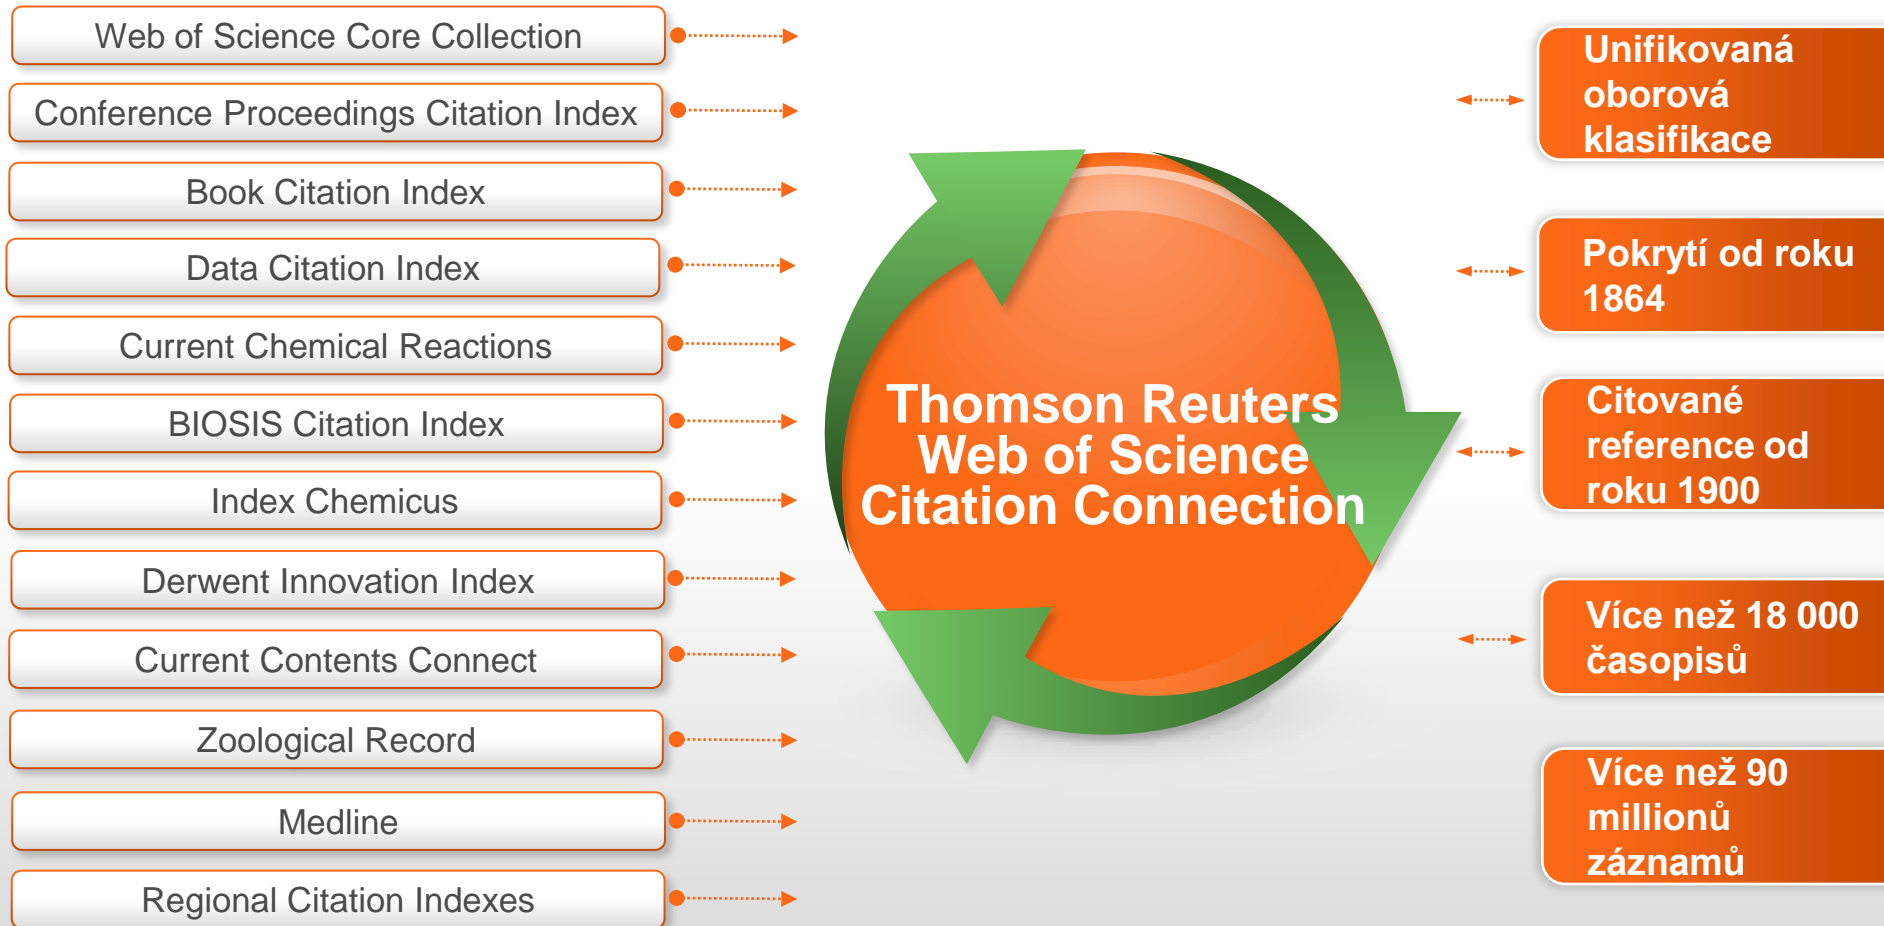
Web of Science Core Collection

Conference Proceedings Citation Index

Book Citation Index

Data Citation Index

Current Chemical Reactions

BIOSIS Citation Index

Index Chemicus

Derwent Innovation Index

Current Contents Connect

Zoological Record

Medline

Regional Citation Indexes

Thomson Reuters Web of Science Citation Connection

Unifikovaná oborová klasifikace

Pokrytí od roku 1864

Citované reference od roku 1900

Více než 18 000 časopisů

Více než 90 millionů záznamů